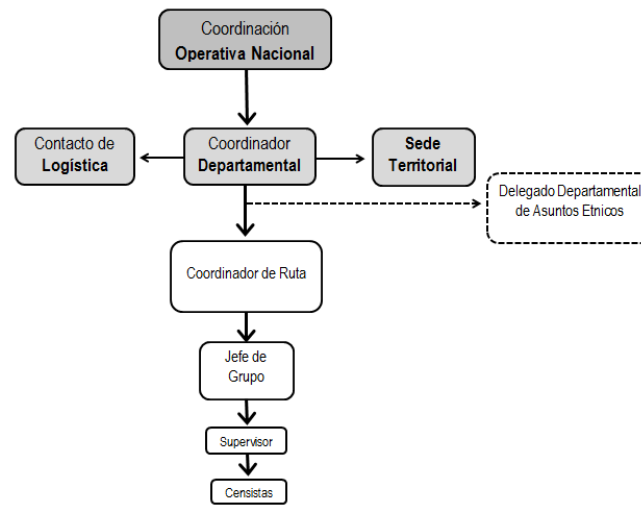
Coordinación
Operativa Nacional

Contacto de
Logística

Coordinador
Departamental

Sede
Territorial

Delegado Departamental
de Asuntos Etnicos

Coordinador de Ruta

Jefe de
Grupo

Supervisor

Censistas